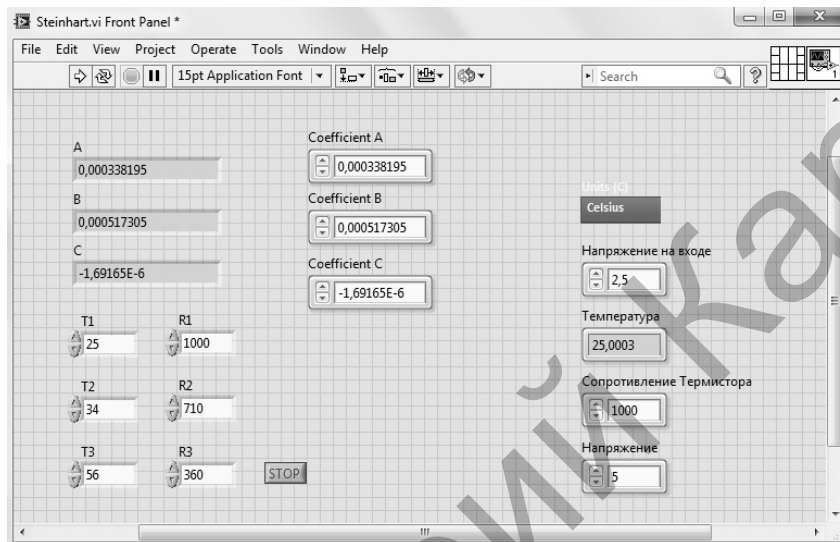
Steinhart.vi Front Panel *

File Edit View Project Operate Tools Window Help

15pt Application Font

Search

A
0,000338195

B
0,000517305

C
-1,69165E-6

Coefficient A
0,000338195

Coefficient B
0,000517305

Coefficient C
-1,69165E-6

Units (C)
Celsius

Напряжение на входе
2,5

Температура
25,0003

Сопротивление Термистора
1000

Напряжение
5

T1
25

R1
1000

T2
34

R2
710

T3
56

R3
360

STOP